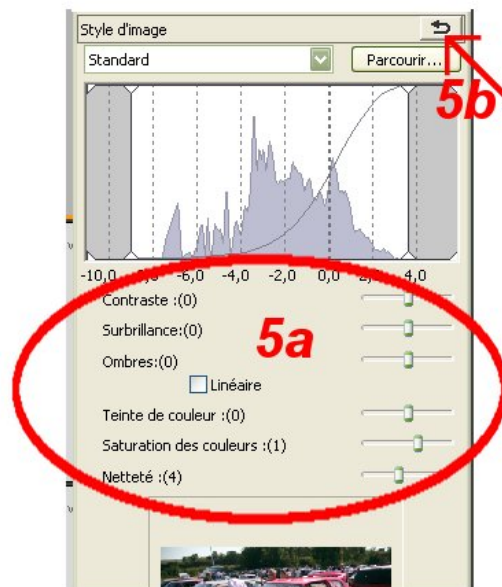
Style d'image

Standard

Parcourir...

5b

-10,0 -8,0 -6,0 -4,0 -2,0 0,0 2,0 4,0

Contraste :(0)

Surbrillance:(0)

5a

Ombres:(0)

Linéaire

Teinte de couleur :(0)

Saturation des couleurs :(1)

Netteté :(4)